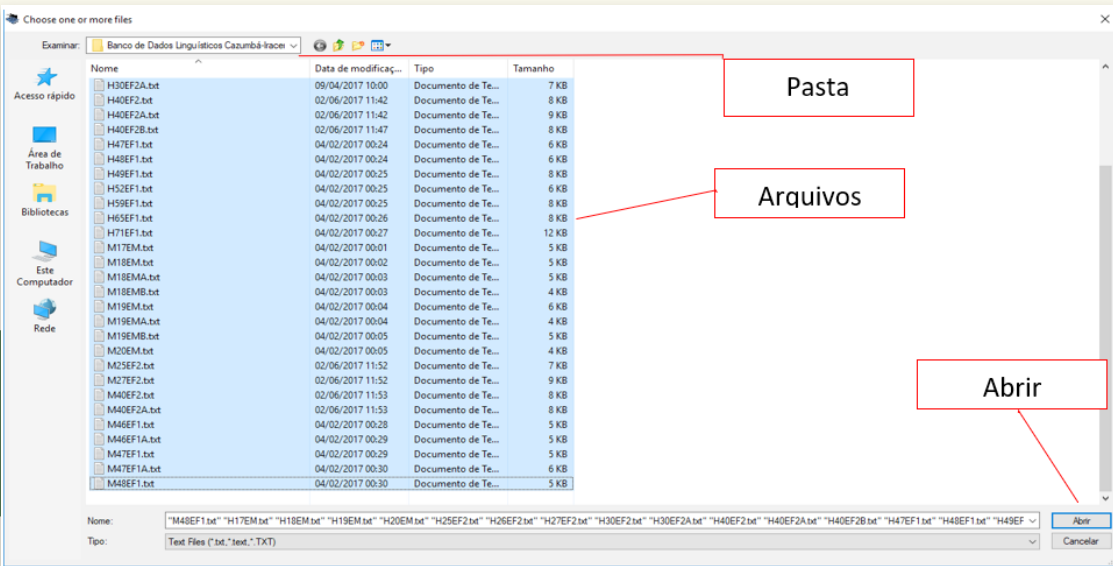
Choose one or more files

Examinar: Banco de Dados Linguísticos Cazumbá-Iracen

Acesso rápido
Área de Trabalho
Bibliotecas
Este Computador
Rede

| Nome | Data de modificaç... | Tipo | Tamanho |
|---|---|---|---|
| H30EF2A.txt | 09/04/2017 10:00 | Documento de Te... | 7 KB |
| H40EF2.txt | 02/06/2017 11:42 | Documento de Te... | 8 KB |
| H40EF2A.txt | 02/06/2017 11:42 | Documento de Te... | 9 KB |
| H40EF2B.txt | 02/06/2017 11:47 | Documento de Te... | 8 KB |
| H47EF1.txt | 04/02/2017 00:24 | Documento de Te... | 6 KB |
| H48EF1.txt | 04/02/2017 00:24 | Documento de Te... | 6 KB |
| H49EF1.txt | 04/02/2017 00:25 | Documento de Te... | 8 KB |
| H52EF1.txt | 04/02/2017 00:25 | Documento de Te... | 6 KB |
| H59EF1.txt | 04/02/2017 00:25 | Documento de Te... | 8 KB |
| H65EF1.txt | 04/02/2017 00:26 | Documento de Te... | 8 KB |
| H71EF1.txt | 04/02/2017 00:27 | Documento de Te... | 12 KB |
| M17EM.txt | 04/02/2017 00:01 | Documento de Te... | 5 KB |
| M18EM.txt | 04/02/2017 00:02 | Documento de Te... | 5 KB |
| M18EMA.txt | 04/02/2017 00:03 | Documento de Te... | 5 KB |
| M18EMB.txt | 04/02/2017 00:03 | Documento de Te... | 4 KB |
| M19EM.txt | 04/02/2017 00:04 | Documento de Te... | 6 KB |
| M19EMA.txt | 04/02/2017 00:04 | Documento de Te... | 4 KB |
| M19EMB.txt | 04/02/2017 00:05 | Documento de Te... | 5 KB |
| M20EM.txt | 04/02/2017 00:05 | Documento de Te... | 4 KB |
| M25EF2.txt | 02/06/2017 11:52 | Documento de Te... | 7 KB |
| M27EF2.txt | 02/06/2017 11:52 | Documento de Te... | 9 KB |
| M40EF2.txt | 02/06/2017 11:53 | Documento de Te... | 8 KB |
| M40EF2A.txt | 02/06/2017 11:53 | Documento de Te... | 8 KB |
| M46EF1.txt | 04/02/2017 00:28 | Documento de Te... | 5 KB |
| M46EF1A.txt | 04/02/2017 00:29 | Documento de Te... | 5 KB |
| M47EF1.txt | 04/02/2017 00:29 | Documento de Te... | 5 KB |
| M47EF1A.txt | 04/02/2017 00:30 | Documento de Te... | 6 KB |
| M48EF1.txt | 04/02/2017 00:30 | Documento de Te... | 5 KB |

Pasta

Arquivos

Abrir

Nome: "M48EF1.txt" "H17EM.txt" "H18EM.txt" "H19EM.txt" "H20EM.txt" "H25EF2.txt" "H26EF2.txt" "H27EF2.txt" "H30EF2.txt" "H30EF2A.txt" "H40EF2.txt" "H40EF2A.txt" "H40EF2B.txt" "H47EF1.txt" "H48EF1.txt" "H49EF

Tipo: Text Files (*.txt,*.text,*.TXT)

Abrir
Cancelar